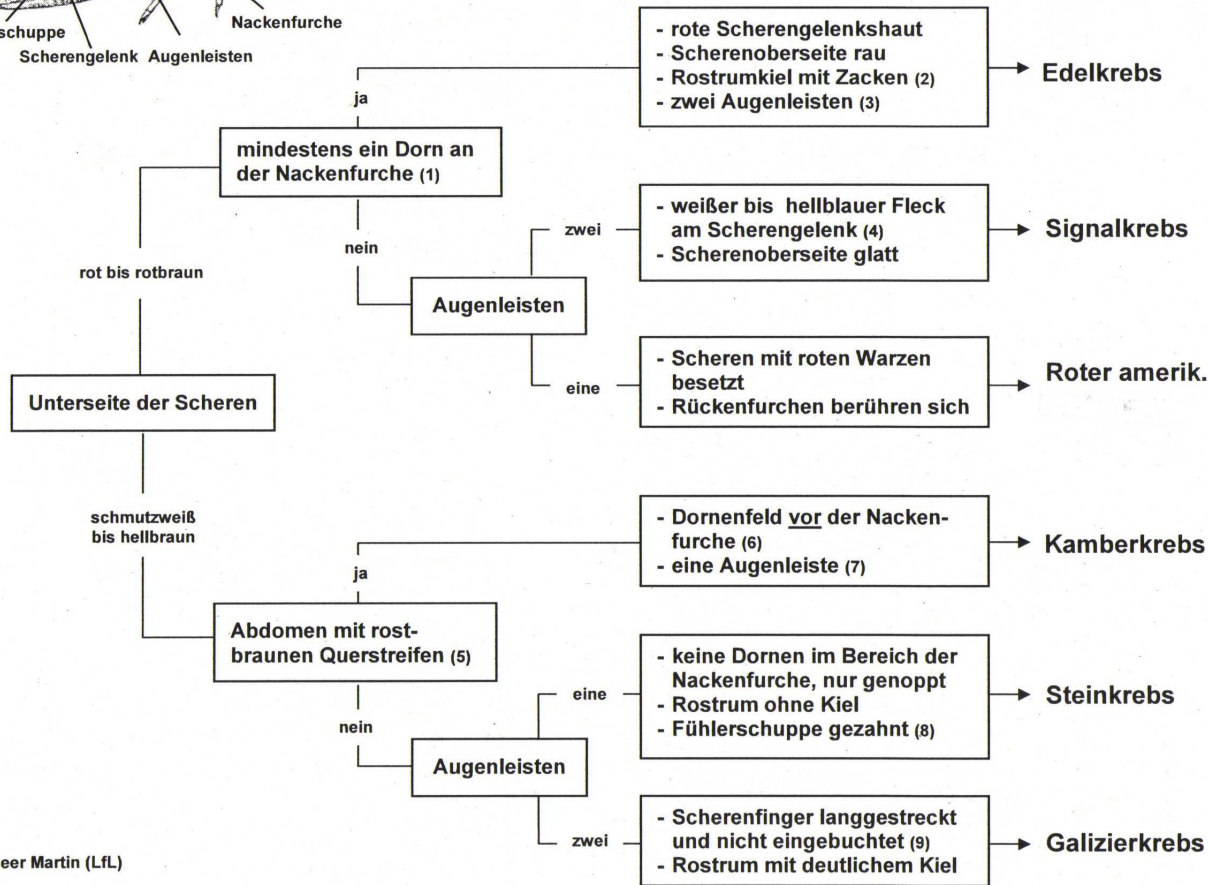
schuppe
Scherengelenk Augenleisten
Nackenfurche

Unterseite der Scheren

rot bis rotbraun

mindestens ein Dorn an der Nackenfurche (1)

ja

- rote Scherengelenkshaut
- Scherenoberseite rau
- Rostrumkiel mit Zacken (2)
- zwei Augenleisten (3)

Edelkrebs

nein

Augenleisten

zwei

- weißer bis hellblauer Fleck am Scherengelenk (4)
- Scherenoberseite glatt

Signalkrebs

eine

- Scheren mit roten Warzen besetzt
- Rückenfurchen berühren sich

Roter amerik.

schmutzweiß bis hellbraun

Abdomen mit rostbraunen Querstreifen (5)

ja

- Dornenfeld vor der Nackenfurche (6)
- eine Augenleiste (7)

Kamberkrebs

nein

Augenleisten

eine

- keine Dornen im Bereich der Nackenfurche, nur genoppt
- Rostrum ohne Kiel
- Fühlerschuppe gezahnt (8)

Steinkrebs

zwei

- Scherenfinger langgestreckt und nicht eingebuchtet (9)
- Rostrum mit deutlichem Kiel

Galizierkrebs

eer Martin (LfL)